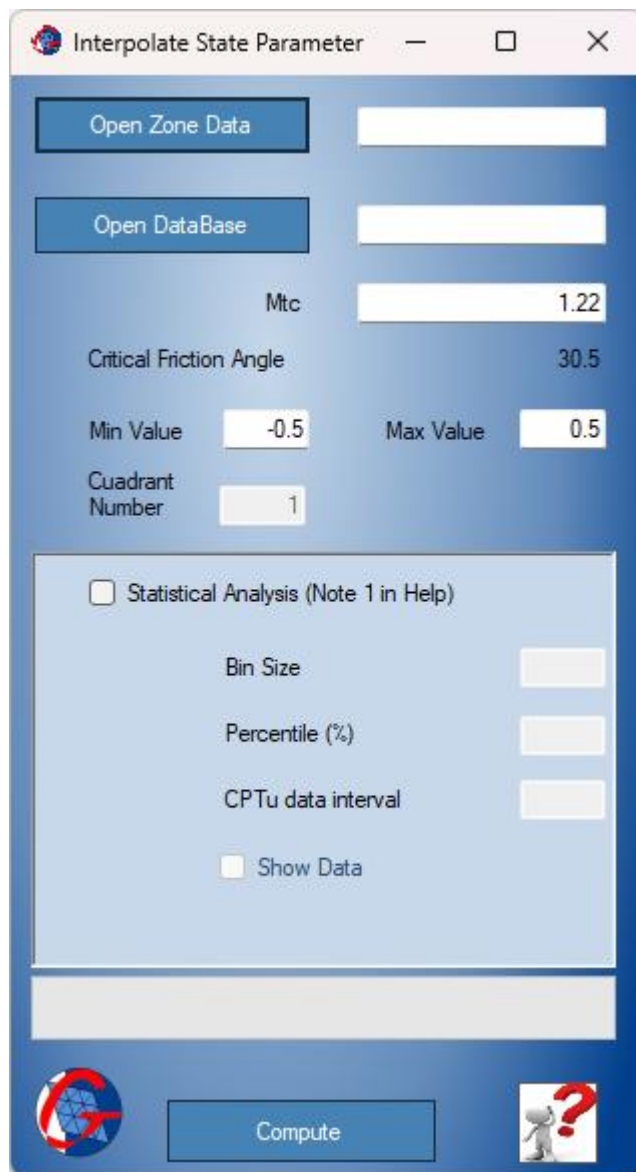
Interpolate State Parameter

Open Zone Data

Open DataBase

Mtc 1.22

Critical Friction Angle 30.5

Min Value -0.5 Max Value 0.5

Cuadrant Number 1

Statistical Analysis (Note 1 in Help)

Bin Size

Percentile (%)

CPTu data interval

Show Data

Compute